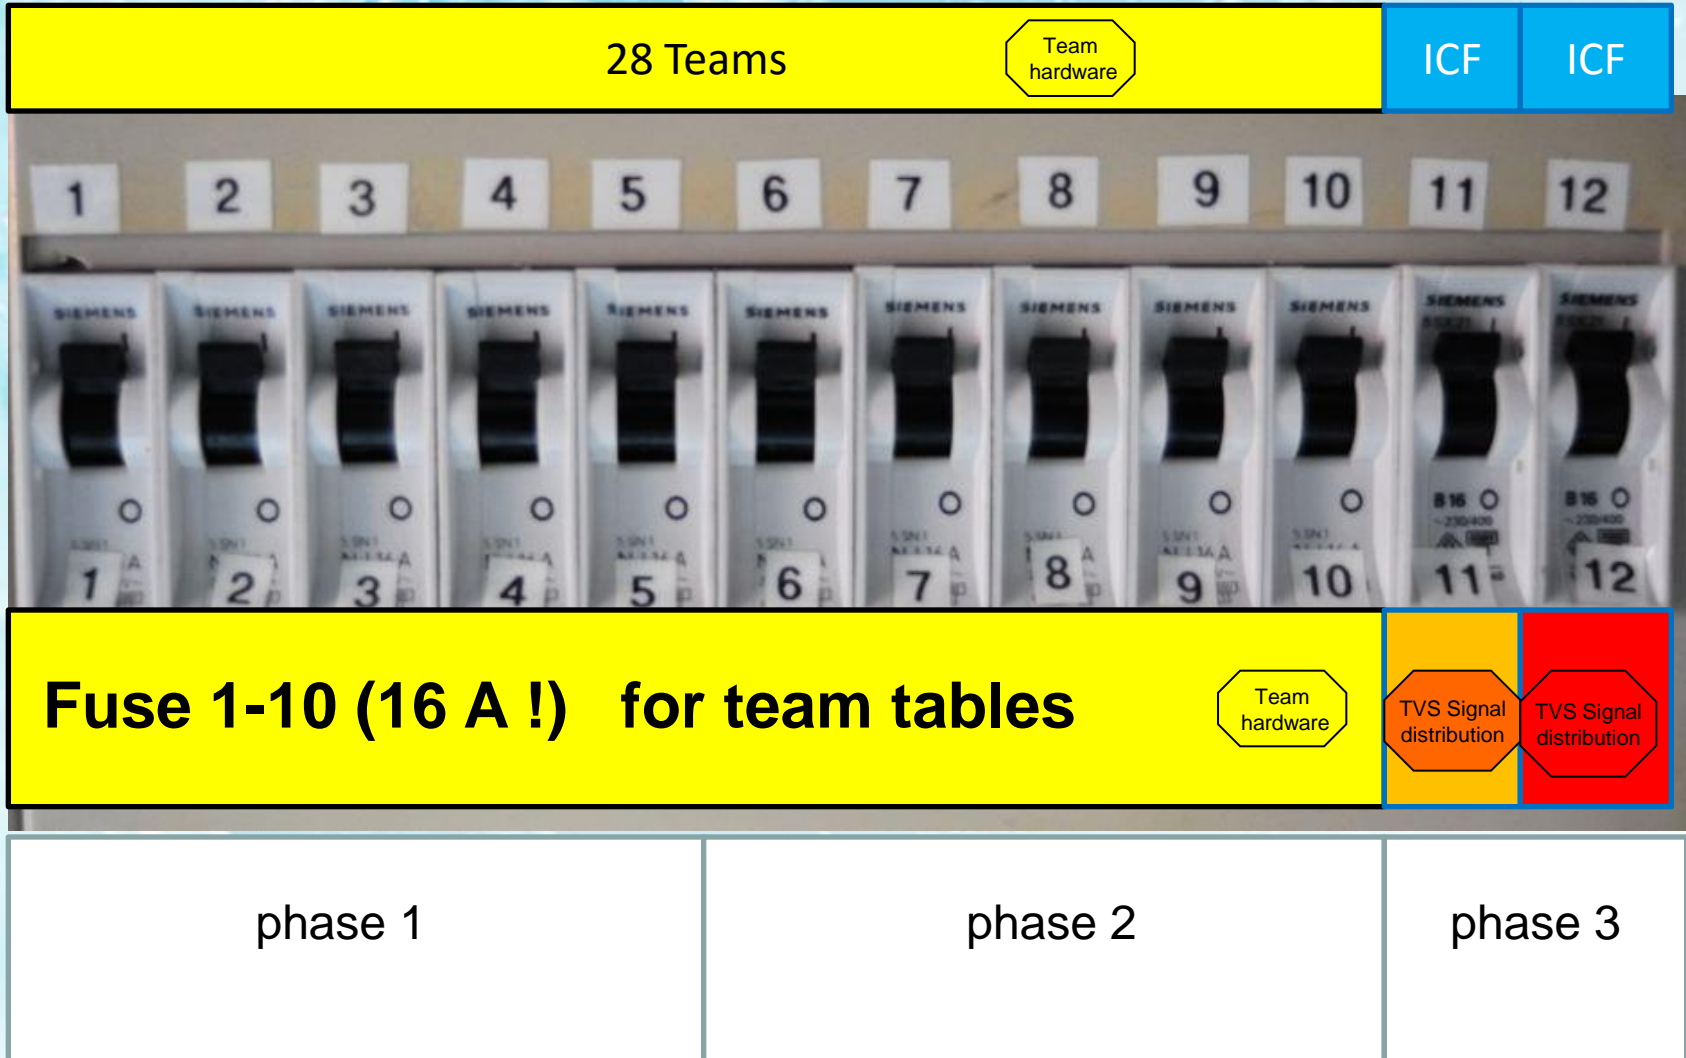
28 Teams

Team hardware

ICF

ICF

1 2 3 4 5 6 7 8 9 10 11 12

SIEMENS SIEMENS SIEMENS SIEMENS SIEMENS SIEMENS SIEMENS SIEMENS SIEMENS SIEMENS SIEMENS SIEMENS

B16 B16

1 2 3 4 5 6 7 8 9 10 11 12

Fuse 1-10 (16 A !) for team tables

Team hardware

TVS Signal distribution

TVS Signal distribution

phase 1

phase 2

phase 3